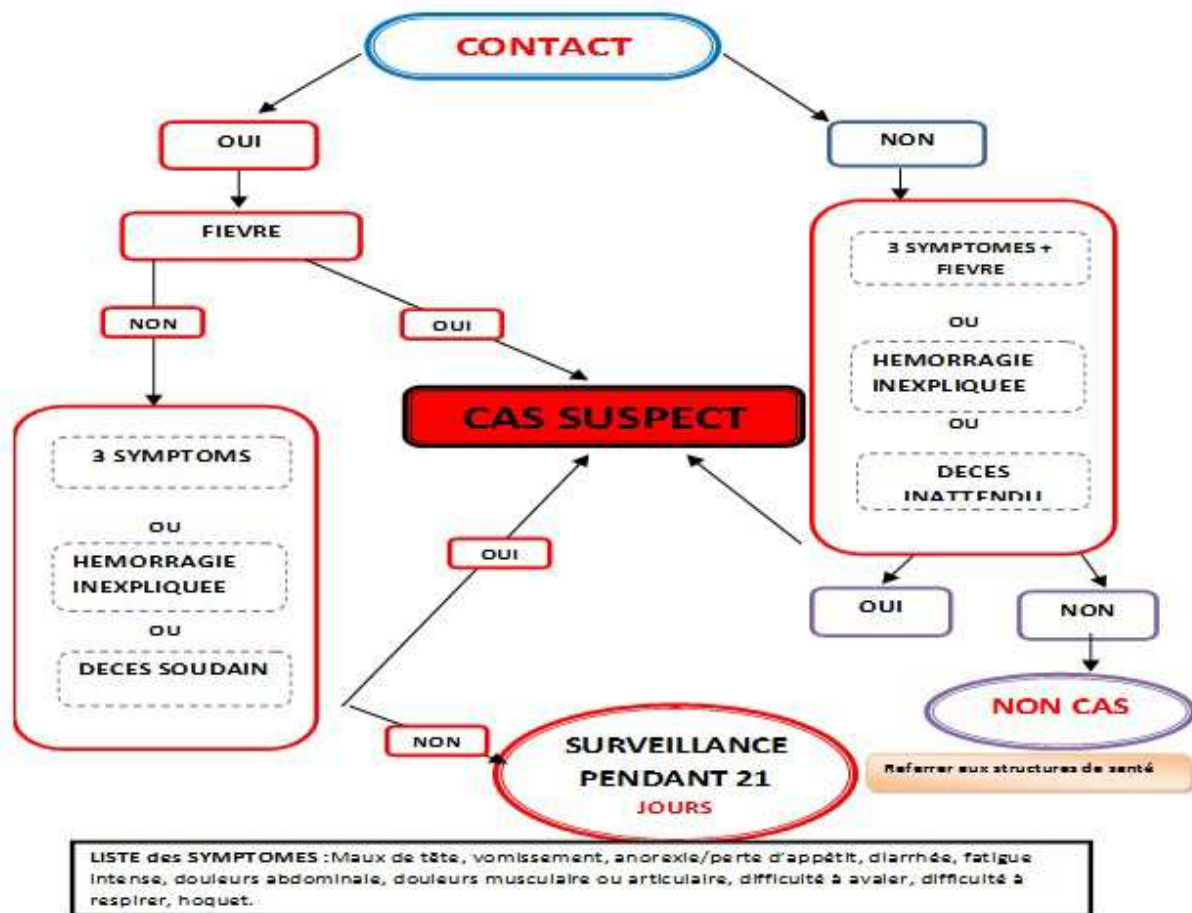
CONTACT

OUI

FIEVRE

NON

OUI

3 SYMPTOMS

OU

HEMORRAGIE INEXPLIQUEE

OU

DECES SOUDAIN

CAS SUSPECT

OUI

NON

SURVEILLANCE PENDANT 21 JOURS

NON

3 SYMPTOMES + FIEVRE

OU

HEMORRAGIE INEXPLIQUEE

OU

DECES INATTENDU

OUI

NON

NON CAS

Referrer aux structures de santé

LISTE des SYMPTOMES : Maux de tête, vomissement, anorexie/perte d'appétit, diarrhée, fatigue intense, douleurs abdominale, douleurs musculaire ou articulaire, difficulté à avaler, difficulté à respirer, hoquet.